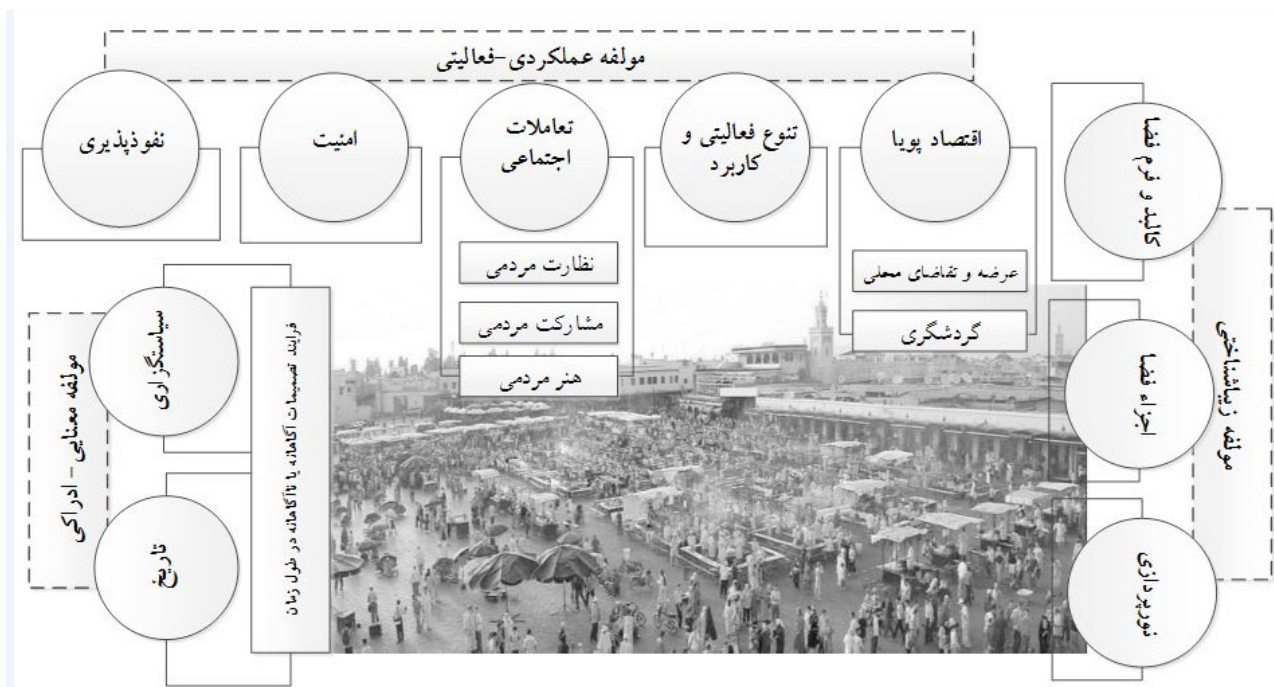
مولفه عملکردی-فعالیتی

نفوذپذیری

امنیت

تعاملات اجتماعی

تنوع فعالیتی و کاربرد

اقتصاد پویا

کالبد و فرم فضا

نظارت مردمی

مشارکت مردمی

هنر مردمی

عرضه و تقاضای محلی

گردشگری

مولفه زیباشناختی

اجزاء فضا

نورپردازی

سیاستگزاری

تاریخ

فرایند تصمیمات آگاهانه یا ناآگاهانه در طول زمان

مولفه معنایی - ادراکی